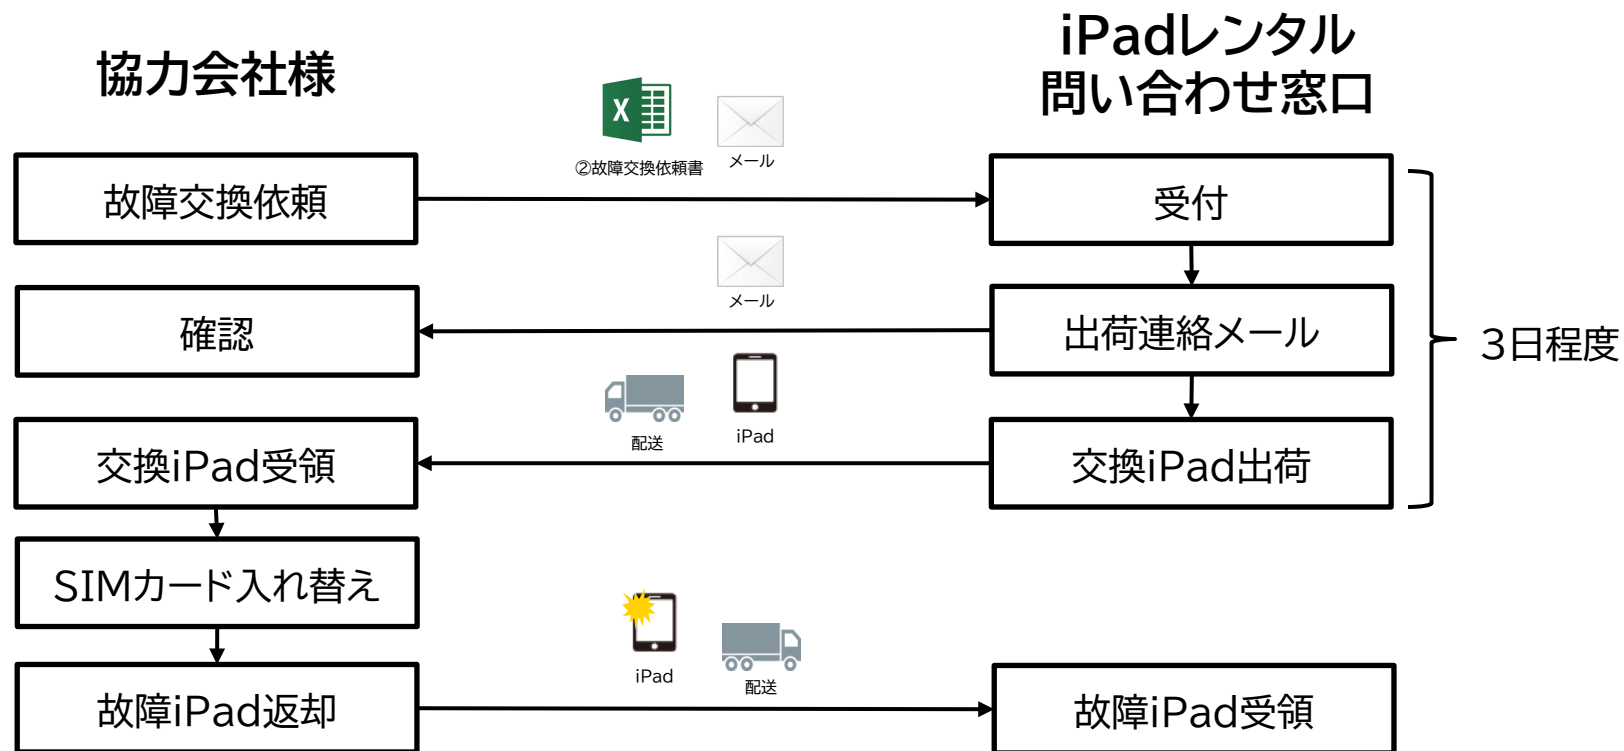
協力会社様

iPadレンタル
問い合わせ窓口

X

②故障交換依頼書

メール

故障交換依頼

受付

メール

確認

出荷連絡メール

3日程度

配送

iPad

交換iPad受領

交換iPad出荷

SIMカード入れ替え

iPad

配送

故障iPad返却

故障iPad受領